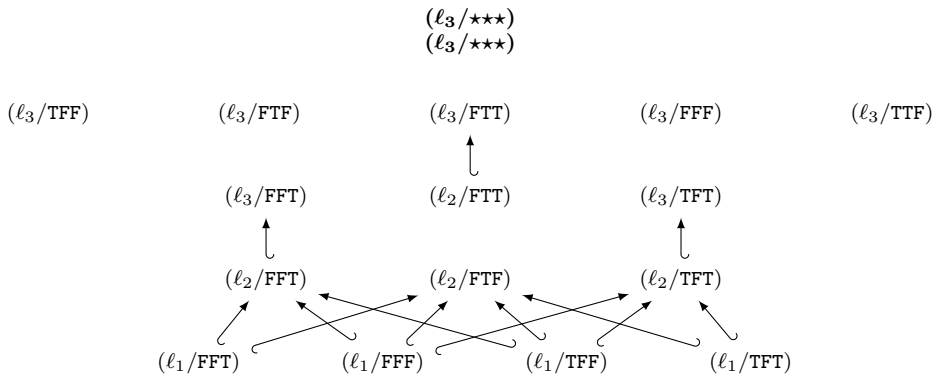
$(\boldsymbol{\ell_3}/\star\star\star)$
$(\boldsymbol{\ell_3}/\star\star\star)$

$(\ell_3/\mathtt{TFF})$ $(\ell_3/\mathtt{FTF})$ $(\ell_3/\mathtt{FTT})$ $(\ell_3/\mathtt{FFF})$ $(\ell_3/\mathtt{TTF})$

$(\ell_3/\mathtt{FFT})$ $(\ell_2/\mathtt{FTT})$ $(\ell_3/\mathtt{TFT})$

$(\ell_2/\mathtt{FFT})$ $(\ell_2/\mathtt{FTF})$ $(\ell_2/\mathtt{TFT})$

$(\ell_1/\mathtt{FFT})$ $(\ell_1/\mathtt{FFF})$ $(\ell_1/\mathtt{TFF})$ $(\ell_1/\mathtt{TFT})$